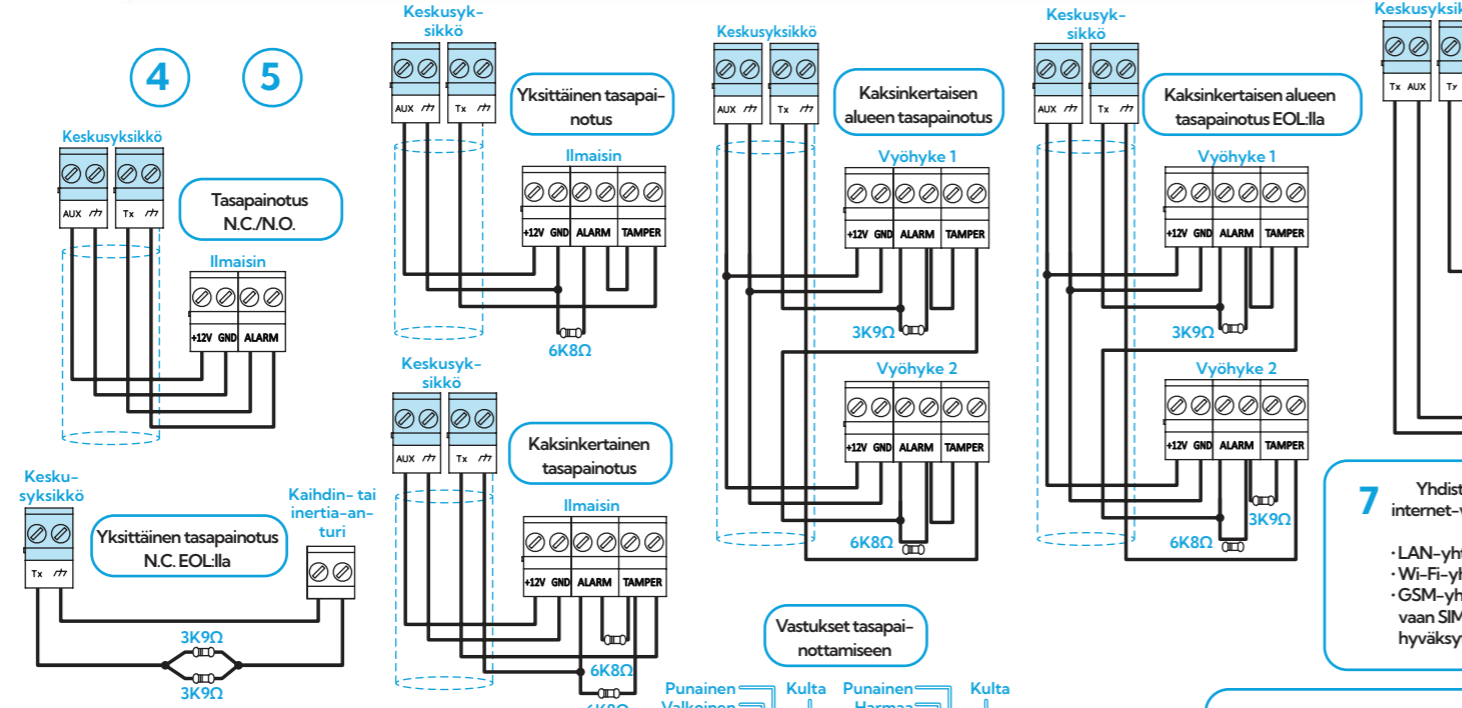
4

5

Keskusyksikkö

AUX Tx

Tasapainotus N.C./N.O.

Ilmaisin

+12V GND ALARM

Keskusyksikkö

Tx

Yksittäinen tasapainotus N.C. EOL:lla

Kaihdin- tai inertia-anturi

3K9Ω

3K9Ω

Keskusyksikkö

AUX Tx

Yksittäinen tasapainotus

Ilmaisin

+12V GND ALARM TAMPER

6K8Ω

Keskusyksikkö

AUX Tx

Kaksinkertainen tasapainotus

Ilmaisin

+12V GND ALARM TAMPER

6K8Ω

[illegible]

Keskusyksikkö

AUX Tx

Kaksinkertaisen alueen tasapainotus

Vyöhyke 1

+12V GND ALARM TAMPER

3K9Ω

Vyöhyke 2

+12V GND ALARM TAMPER

6K8Ω

Vastukset tasapainottamiseen

Punainen
Valkoinen

Kulta

Punainen
Harmaa

Kulta

Keskusyksikkö

AUX Tx

Kaksinkertaisen alueen tasapainotus EOL:lla

Vyöhyke 1

+12V GND ALARM TAMPER

3K9Ω

Vyöhyke 2

+12V GND ALARM TAMPER

3K9Ω

6K8Ω

Keskusyksik

Tx AUX Tx

7

Yhdist
internet-v

· LAN-yh
· Wi-Fi-yh
· GSM-yh
vaan SIM
hyväksy